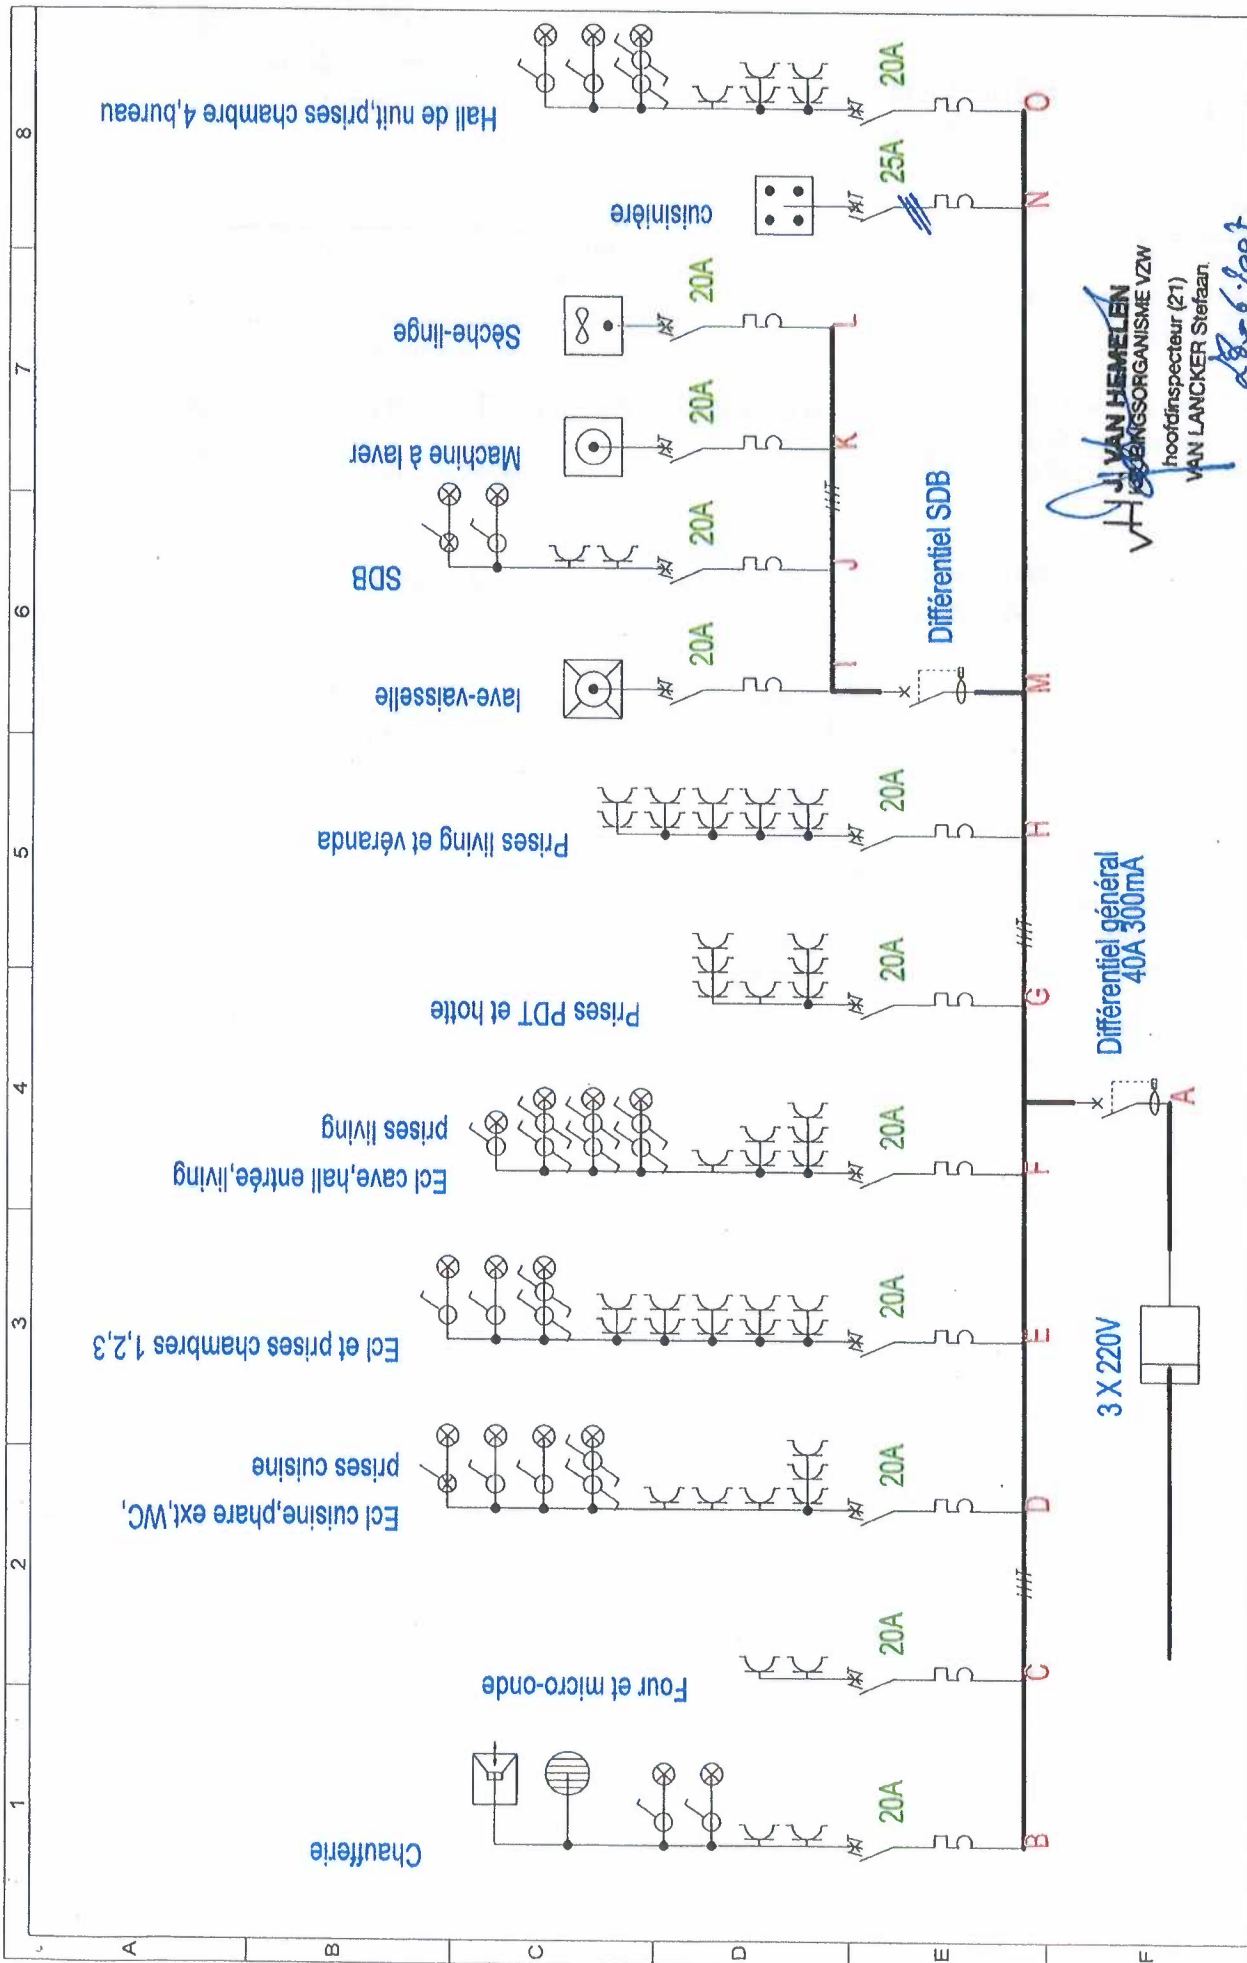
Hall de nuit,prises chambre 4,bureau
20A
O
cuisinière
25A
N
Séche-linge
20A
L
Machine à laver
20A
K
SDB
20A
J
Différentiel SDB
lave-vaisselle
20A
I
M
Prises living et véranda
20A
H
Différentiel général 40A 300mA
Prises PDT et hotte
20A
G
A
Ecl cave,hall entrée,living prises living
20A
F
Ecl et prises chambres 1,2,3
20A
E
3 X 220V
Ecl cuisine,phare ext,WC, prises cuisine
20A
D
Four et micro-onde
20A
C
Chaufferie
20A
B
J. VAN HEMELEN
KEURINGSORGANISME VZW
hoofdinspecteur (21)
VAN LANCKER Stefaan
1 2 3 4 5 6 7 8
A B C D E F